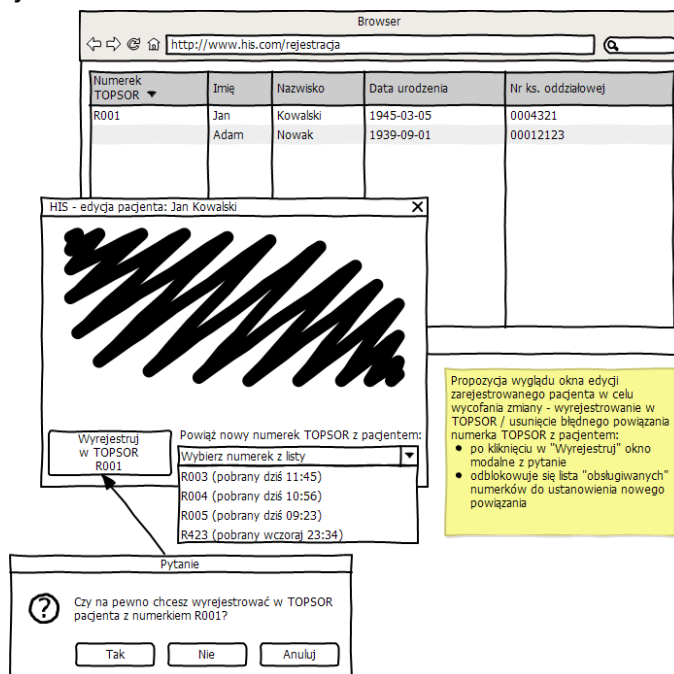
Browser

http://www.his.com/rejestracja

| Numerek TOPSOR ▼ | Imię | Nazwisko | Data urodzenia | Nr ks. oddziałowej |
|---|---|---|---|---|
| R001 | Jan | Kowalski | 1945-03-05 | 0004321 |
| | Adam | Nowak | 1939-09-01 | 00012123 |

HIS - edycja pacjenta: Jan Kowalski

Wyrejestruj w TOPSOR R001

Powiąż nowy numerek TOPSOR z pacjentem:

Wybierz numerek z listy

R003 (pobrany dziś 11:45)
R004 (pobrany dziś 10:56)
R005 (pobrany dziś 09:23)
R423 (pobrany wczoraj 23:34)

Propozycja wyglądu okna edycji zarejestrowanego pacjenta w celu wycofania zmiany - wyrejestrowanie w TOPSOR / usunięcie błędnego powiązania numerka TOPSOR z pacjentem:
• po kliknięciu w "Wyrejestruj" okno modalne z pytanie
• odblokowuje się lista "obsługiwanych" numerków do ustanowienia nowego powiązania

Pytanie

Czy na pewno chcesz wyrejestrować w TOPSOR pacjenta z numerkiem R001?

Tak
Nie
Anuluj